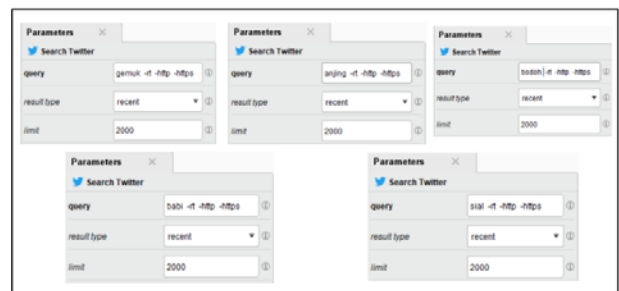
Parameters ×
Search Twitter
query gemuk -rt -http -https ⓘ
result type recent ▾ ⓘ
limit 2000 ⓘ

Parameters ×
Search Twitter
query anjing -rt -http -https ⓘ
result type recent ▾ ⓘ
limit 2000 ⓘ

Parameters ×
Search Twitter
query bodoh -rt -http -https ⓘ
result type recent ▾ ⓘ
limit 2000 ⓘ

Parameters ×
Search Twitter
query babi -rt -http -https ⓘ
result type recent ▾ ⓘ
limit 2000 ⓘ

Parameters ×
Search Twitter
query sial -rt -http -https ⓘ
result type recent ▾ ⓘ
limit 2000 ⓘ